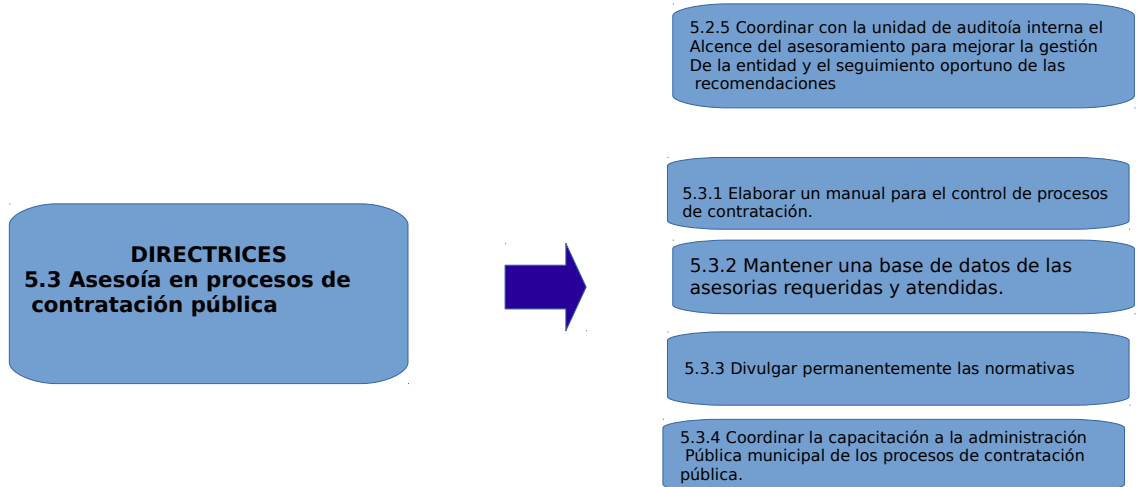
5.2.5 Coordinar con la unidad de auditoía interna el Alcence del asesoramiento para mejorar la gestión De la entidad y el seguimiento oportuno de las recomendaciones

DIRECTRICES
5.3 Asesoía en procesos de contratación pública

5.3.1 Elaborar un manual para el control de procesos de contratación.

5.3.2 Mantener una base de datos de las asesorias requeridas y atendidas.

5.3.3 Divulgar permanentemente las normativas

5.3.4 Coordinar la capacitación a la administración Pública municipal de los procesos de contratación pública.